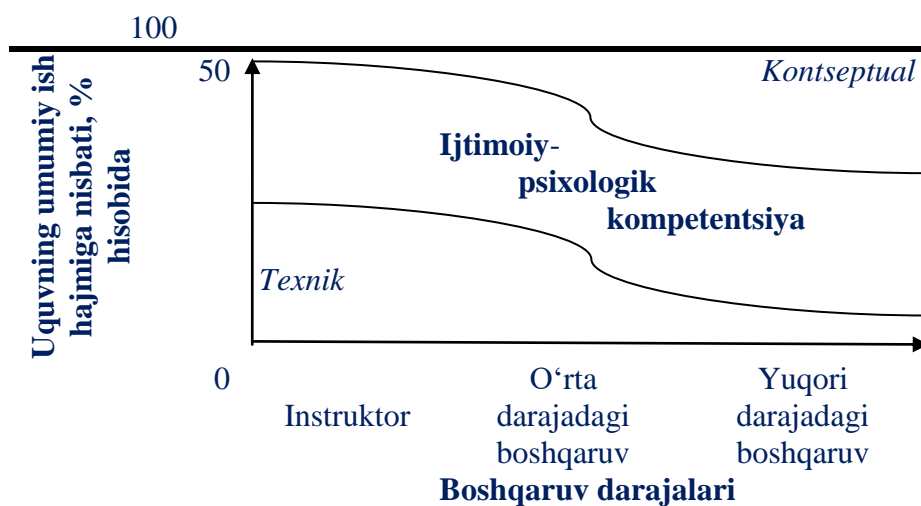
100

50

Uquvning umumiy ish hajmiga nisbati, % hisobida

Kontseptual

Ijtimoiy-psixologik kompetentsiya

Texnik

0

Instruktor

O‘rta darajadagi boshqaruv

Yuqori darajadagi boshqaruv

Boshqaruv darajalari